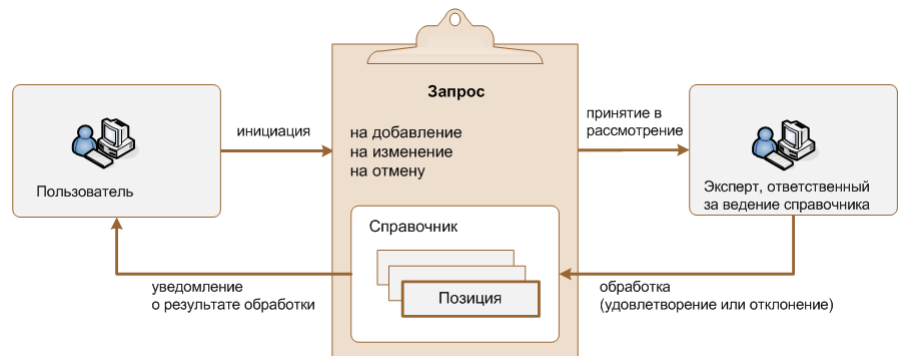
Запрос

инициация

на добавление
на изменение
на отмену

Пользователь

принятие в рассмотрение

Эксперт, ответственный за ведение справочника

Справочник

Позиция

уведомление о результате обработки

обработка (удовлетворение или отклонение)